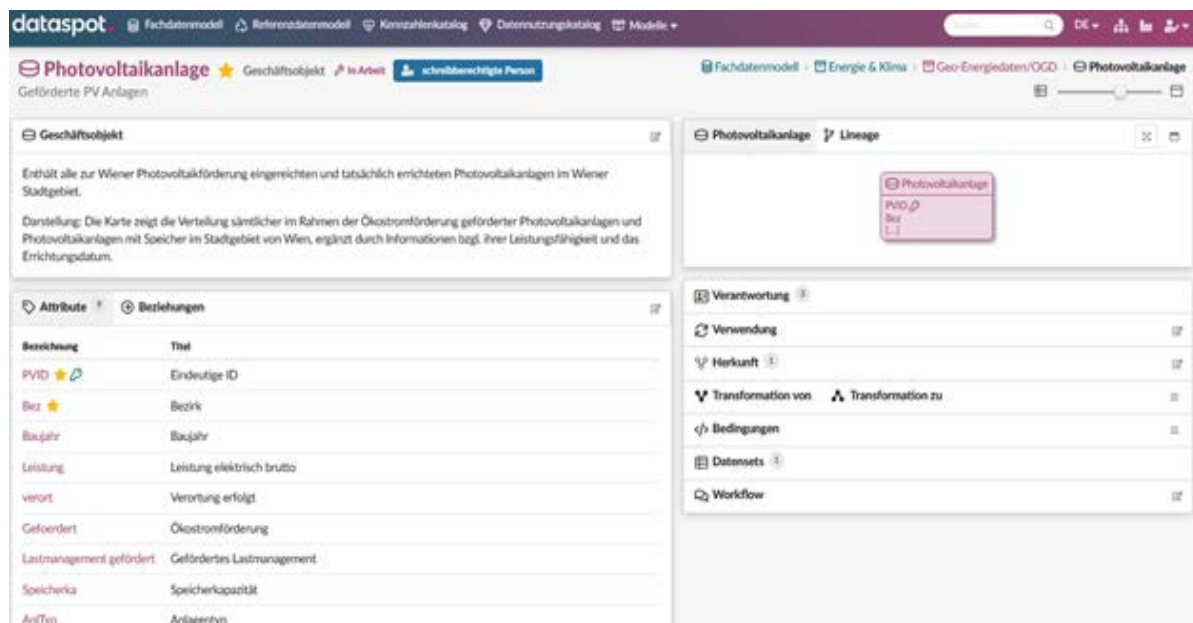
dataspot. Fachdatenmodell Referenzdatenmodell Kennzahlenkatalog Datennutzungskatalog Modelle ▾ Suche DE ▾

Photovoltaikanlage Geschäftsobjekt In Arbeit schreibberechtigte Person
Geförderte PV Anlagen

Fachdatenmodell › Energie & Klima › Geo-Energiedaten/OGD › Photovoltaikanlage

Geschäftsobjekt

Enthält alle zur Wiener Photovoltaikförderung eingereichten und tatsächlich errichteten Photovoltaikanlagen im Wiener Stadtgebiet.

Darstellung: Die Karte zeigt die Verteilung sämtlicher im Rahmen der Ökostromförderung geförderter Photovoltaikanlagen und Photovoltaikanlagen mit Speicher im Stadtgebiet von Wien, ergänzt durch Informationen bzgl. ihrer Leistungsfähigkeit und das Errichtungsdatum.

Photovoltaikanlage Lineage

Photovoltaikanlage
PVID
Bez
[...]

Attribute 9 Beziehungen

| Bezeichnung | Titel |
|---|---|
| PVID | Eindeutige ID |
| Bez | Bezirk |
| Baujahr | Baujahr |
| Leistung | Leistung elektrisch brutto |
| verort | Verortung erfolgt |
| Gefoerdert | Ökostromförderung |
| Lastmanagement gefördert | Gefördertes Lastmanagement |
| Speicherka | Speicherkapazität |
| AnlTyp | Anlagentyp |

Verantwortung 3
Verwendung
Herkunft 1
Transformation von Transformation zu
Bedingungen
Datensets 1
Workflow